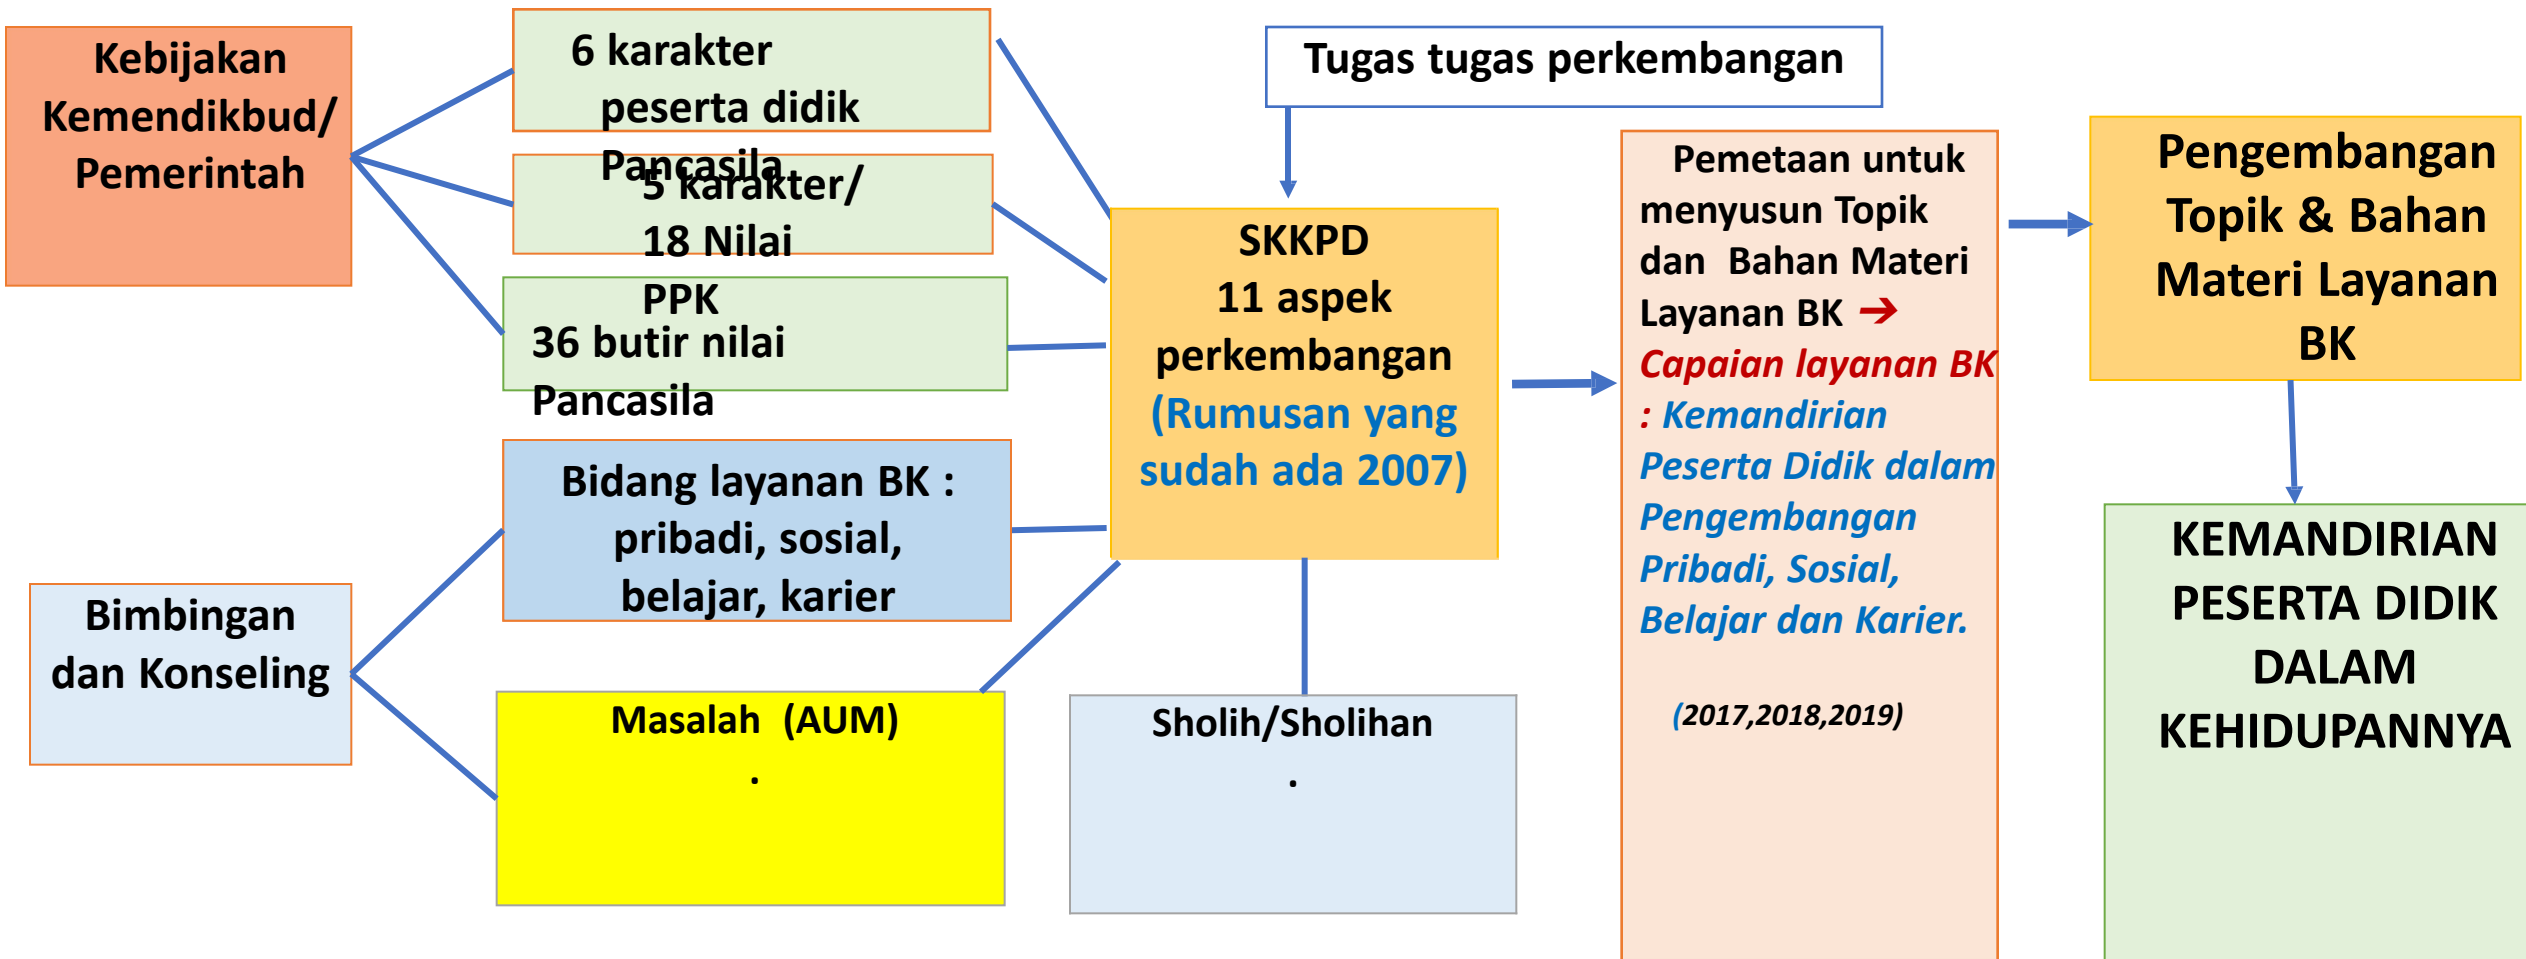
Kebijakan Kemendikbud/ Pemerintah

6 karakter peserta didik Pancasila

5 karakter/ 18 Nilai PPK

36 butir nilai Pancasila

Bidang layanan BK : pribadi, sosial, belajar, karier

Bimbingan dan Konseling

Masalah (AUM)

.

Tugas tugas perkembangan

SKKPD
11 aspek perkembangan
(Rumusan yang sudah ada 2007)

Sholih/Sholihan

.

Pemetaan untuk menyusun Topik dan Bahan Materi Layanan BK → Capaian layanan BK : Kemandirian Peserta Didik dalam Pengembangan Pribadi, Sosial, Belajar dan Karier.

(2017,2018,2019)

Pengembangan Topik & Bahan Materi Layanan BK

KEMANDIRIAN PESERTA DIDIK DALAM KEHIDUPANNYA